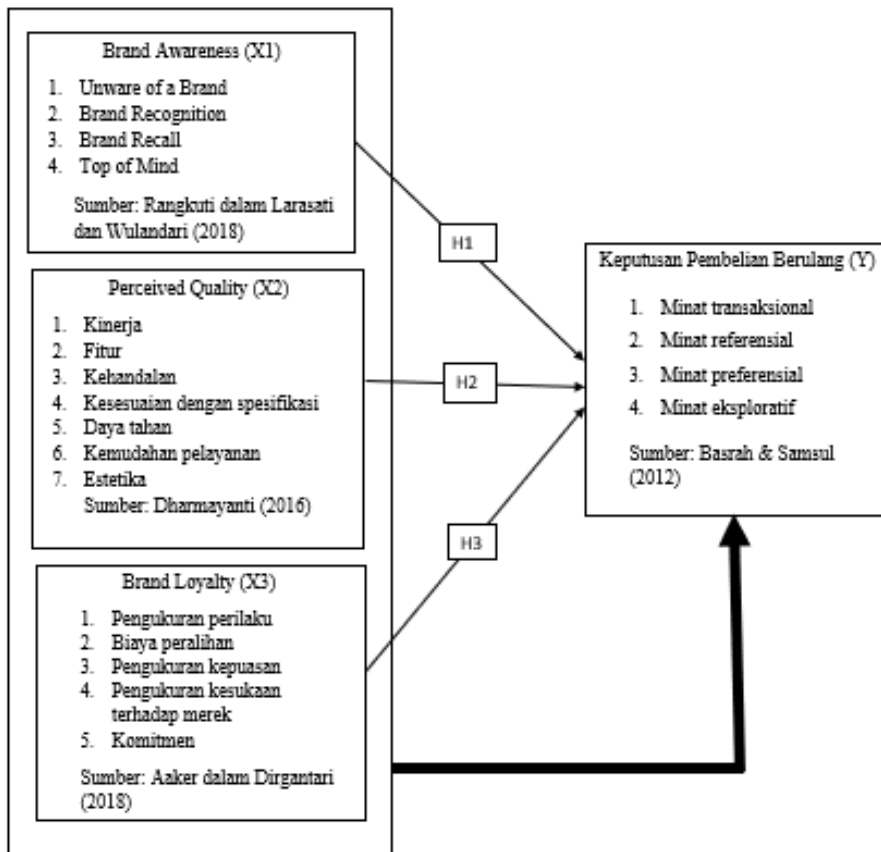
Brand Awareness (X1)

1. Unware of a Brand
2. Brand Recognition
3. Brand Recall
4. Top of Mind

Sumber: Rangkuti dalam Larasati dan Wulandari (2018)

Perceived Quality (X2)

1. Kinerja
2. Fitur
3. Kehandalan
4. Kesesuaian dengan spesifikasi
5. Daya tahan
6. Kemudahan pelayanan
7. Estetika

Sumber: Dharmayanti (2016)

Brand Loyalty (X3)

1. Pengukuran perilaku
2. Biaya peralihan
3. Pengukuran kepuasan
4. Pengukuran kesukaan terhadap merek
5. Komitmen

Sumber: Aaker dalam Dirgantari (2018)

H1

H2

H3

Keputusan Pembelian Berulang (Y)

1. Minat transaksional
2. Minat referensial
3. Minat preferensial
4. Minat eksploratif

Sumber: Basrah & Samsul (2012)